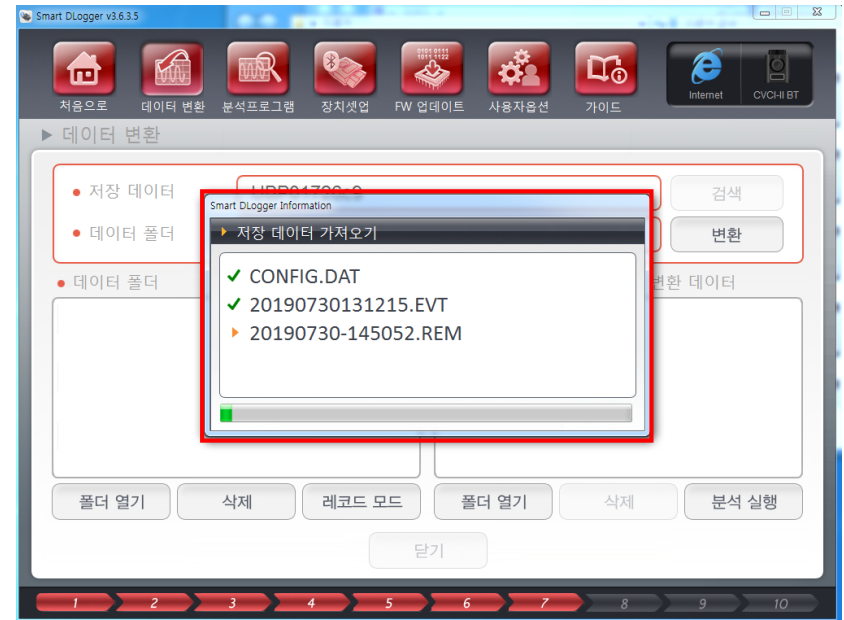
Smart DLogger v3.6.3.5

처음으로 데이터 변환 분석프로그램 장치셋업 FW 업데이트 사용자옵션 가이드 Internet CVCI-II BT

▶ 데이터 변환

● 저장 데이터 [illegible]
검색

● 데이터 폴더
변환

● 데이터 폴더

변환 데이터

Smart DLogger Information

저장 데이터 가져오기

✓ CONFIG.DAT
✓ 20190730131215.EVT
▸ 20190730-145052.REM

폴더 열기 삭제 레코드 모드 폴더 열기 삭제 분석 실행

닫기

1 2 3 4 5 6 7 8 9 10